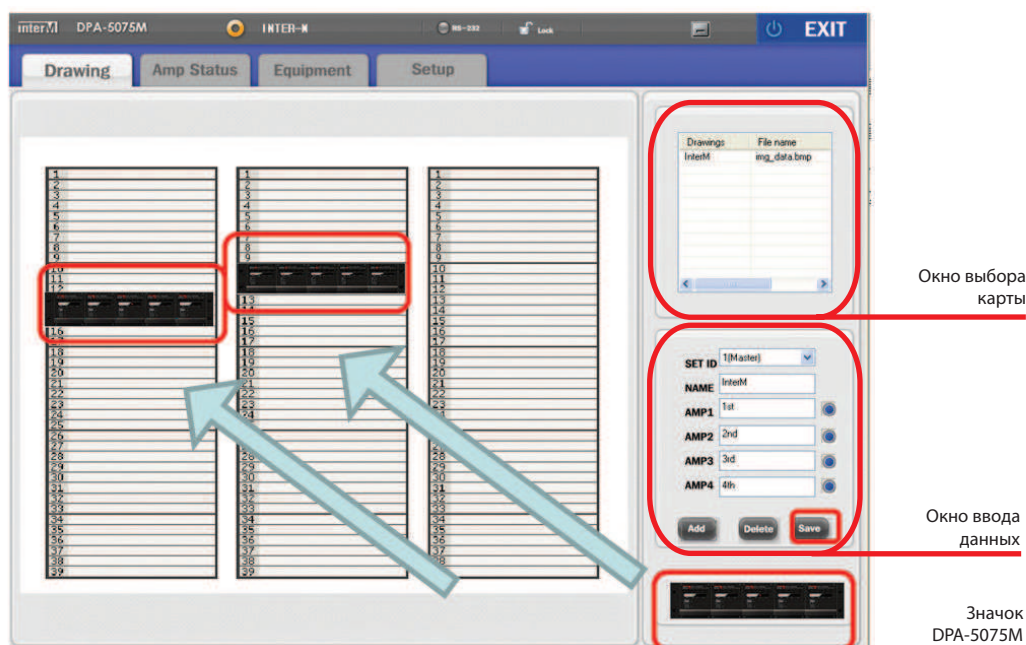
interM DPA-5075M INTER-M RS-232 Lock EXIT

Drawing | Amp Status | Equipment | Setup

1
2
3
4
5
6
7
8
9
10
11
12
16
18
19
20
21
22
23
24
25
26
27
28
29
30
31
32
33
34
35
36
37
38
39

1
2
3
4
5
6
7
8
9
13
15
16
17
18
19
20
21
22
23
24
28
29
30
31
32
33
34
35
36
37
38
39

1
2
3
4
5
6
7
8
9
10
11
12
13
14
15
16
17
18
19
20
21
22
23
24
28
29
30
31
32
33
34
35
36
37
38

| Drawings | File name |
|---|---|
| InterM | img_data.bmp |

Окно выбора карты

SET ID 1(Master)
NAME InterM
AMP1 1st
AMP2 2nd
AMP3 3rd
AMP4 4th

Add Delete Save

Окно ввода данных

Значок DPA-5075M